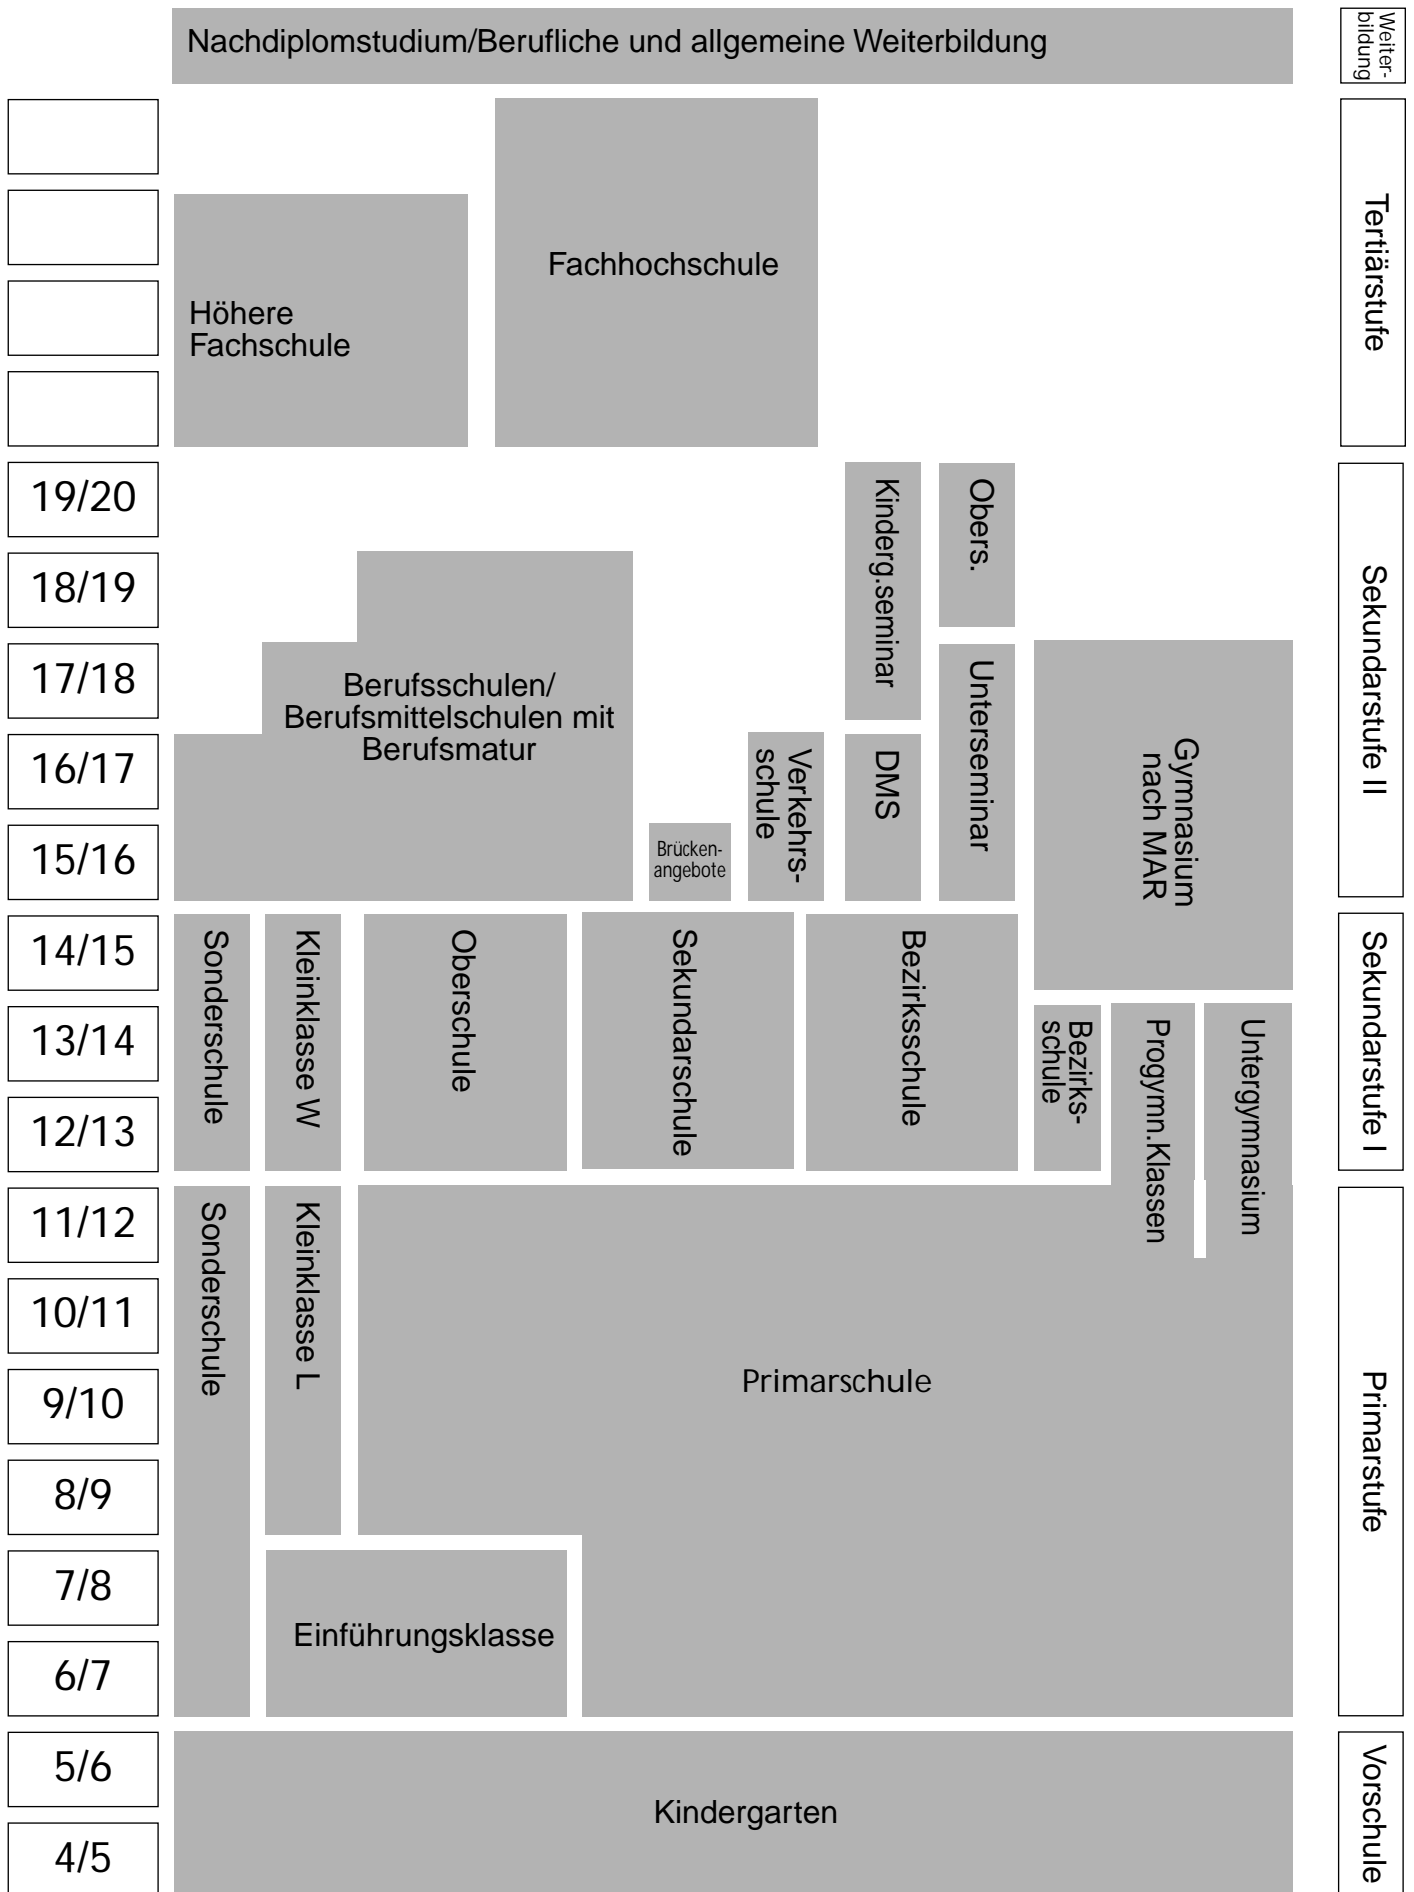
Nachdiplomstudium/Berufliche und allgemeine Weiterbildung

Weiterbildung

Tertiärstufe

Höhere Fachschule

Fachhochschule

19/20

18/19

17/18

16/17

15/16

Kinderg.seminar

Obers.

Unterseminar

Berufsschulen/ Berufsmittelschulen mit Berufsmatur

Brückenangebote

Verkehrsschule

DMS

Gymnasium nach MAR

Sekundarstufe II

14/15

13/14

12/13

Sonderschule

Kleinklasse W

Oberschule

Sekundarschule

Bezirksschule

Bezirksschule

Progymn.Klassen

Untergymnasium

Sekundarstufe I

11/12

10/11

9/10

8/9

7/8

6/7

Sonderschule

Kleinklasse L

Primarschule

Einführungsklasse

Primarstufe

5/6

4/5

Kindergarten

Vorschule